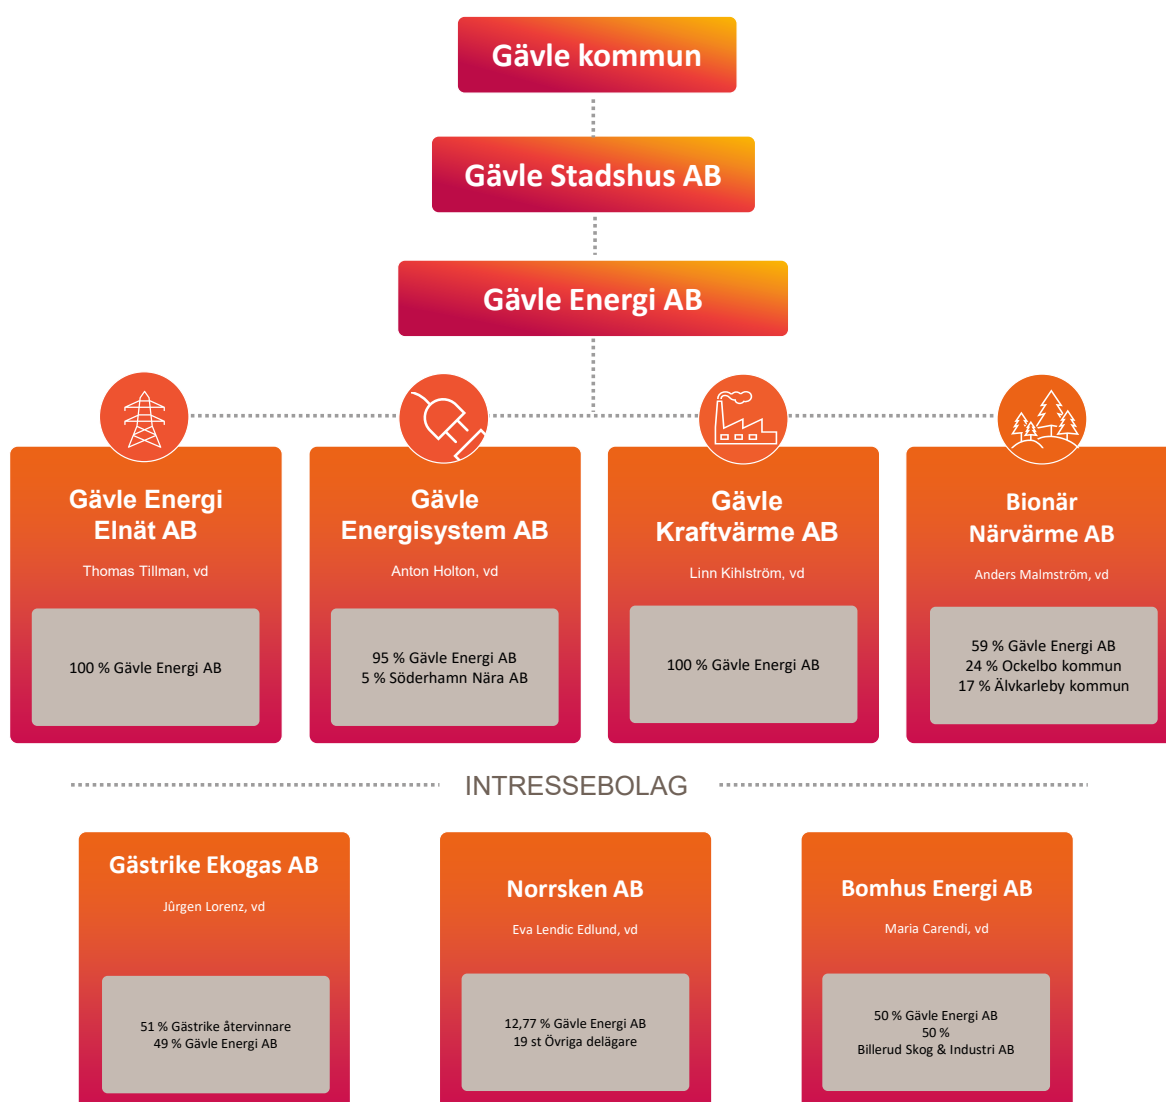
Gävle kommun

Gävle Stadshus AB

Gävle Energi AB

Gävle Energi Elnät AB
Thomas Tillman, vd
100 % Gävle Energi AB

Gävle Energisystem AB
Anton Holton, vd
95 % Gävle Energi AB
5 % Söderhamn Nära AB

Gävle Kraftvärme AB
Linn Kihlström, vd
100 % Gävle Energi AB

Bionär Närvärme AB
Anders Malmström, vd
59 % Gävle Energi AB
24 % Ockelbo kommun
17 % Älvkarleby kommun

INTRESSEBOLAG

Gästrike Ekogas AB
Jürgen Lorenz, vd
51 % Gästrike återvinnare
49 % Gävle Energi AB

Norrsken AB
Eva Lendic Edlund, vd
12,77 % Gävle Energi AB
19 st Övriga delägare

Bomhus Energi AB
Maria Carendi, vd
50 % Gävle Energi AB
50 %
Billerud Skog & Industri AB